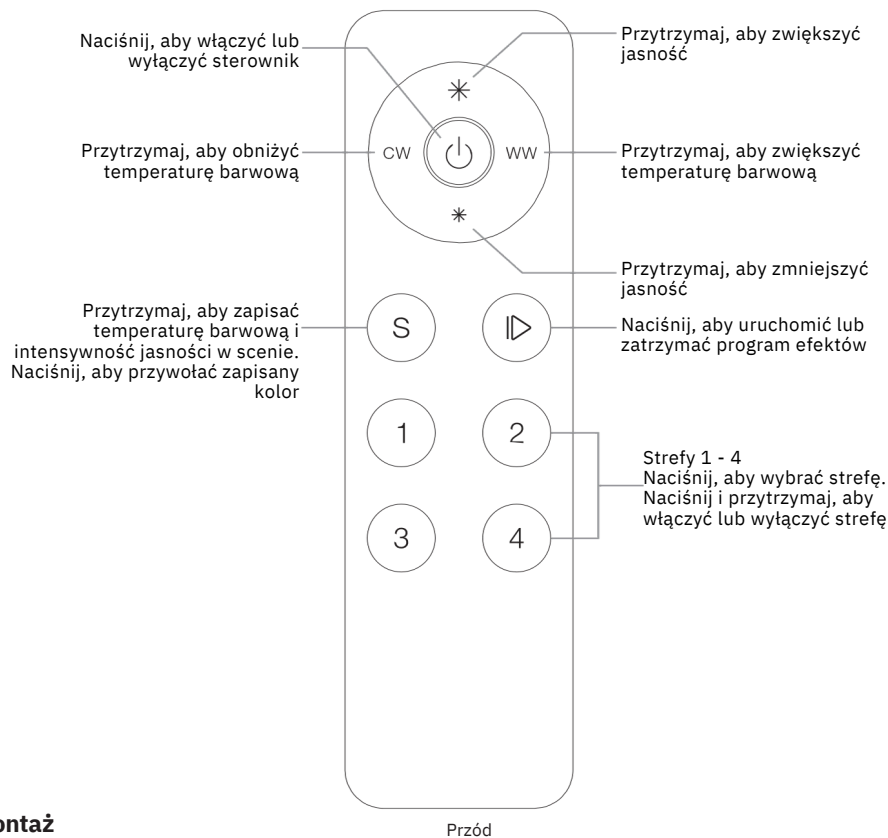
Naciśnij, aby włączyć lub wyłączyć sterownik

Przytrzymaj, aby zwiększyć jasność

Przytrzymaj, aby obniżyć temperaturę barwową

CW

WW

Przytrzymaj, aby zwiększyć temperaturę barwową

Przytrzymaj, aby zmniejszyć jasność

Przytrzymaj, aby zapisać temperaturę barwową i intensywność jasności w scenie. Naciśnij, aby przywołać zapisany kolor

S

Naciśnij, aby uruchomić lub zatrzymać program efektów

1

2

3

4

Strefy 1 - 4
Naciśnij, aby wybrać strefę.
Naciśnij i przytrzymaj, aby włączyć lub wyłączyć strefę

ontaż

Przód